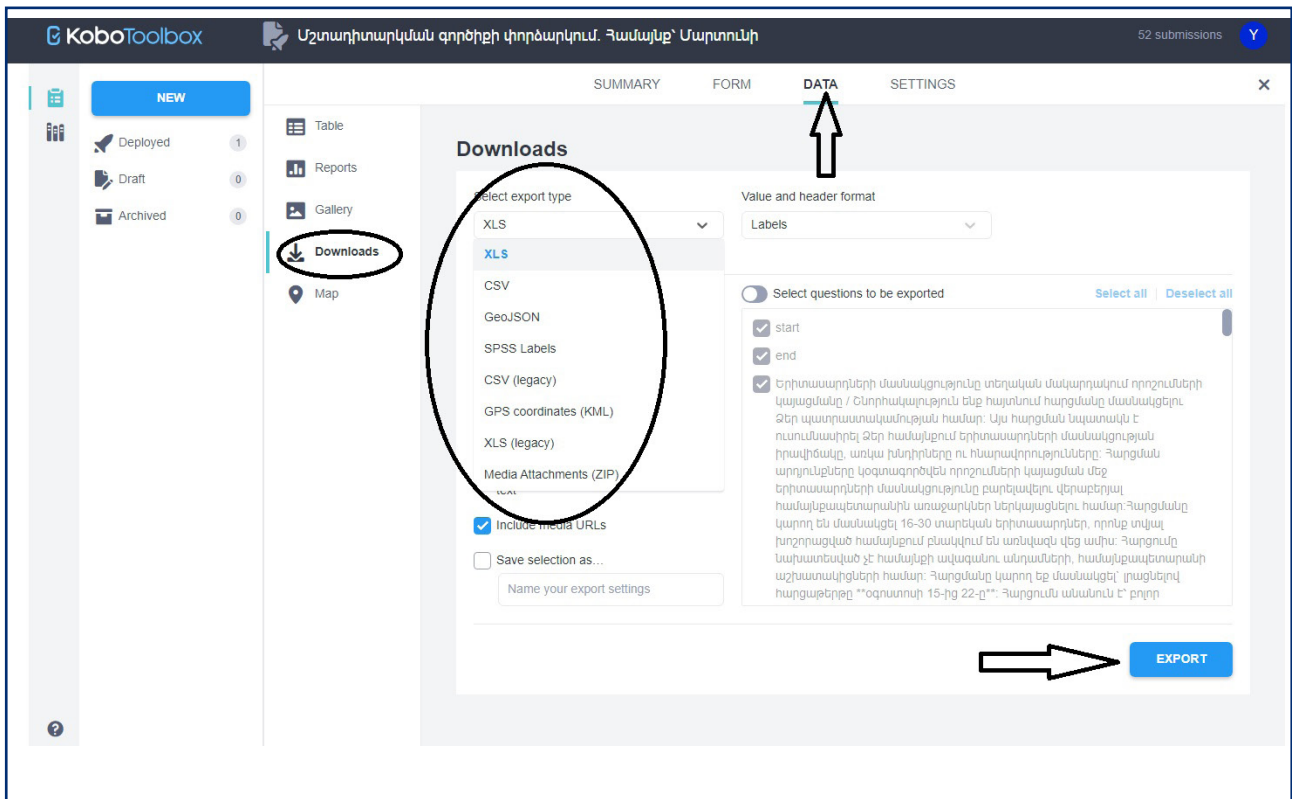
KoboToolbox

Մշտադիտարկման գործիքի փորձարկում. Համայնք՝ Մարտունի

52 submissions

Y

NEW

Deployed 1

Draft 0

Archived 0

SUMMARY FORM DATA SETTINGS

Table

Reports

Gallery

Downloads

Map

Downloads

Select export type

XLS

XLS

CSV

GeoJSON

SPSS Labels

CSV (legacy)

GPS coordinates (KML)

XLS (legacy)

Media Attachments (ZIP)

text

Include media URLs

Save selection as...

Name your export settings

Value and header format

Labels

Select questions to be exported

Select all | Deselect all

start

end

Երիտասարդների մասնակցությունը տեղական մակարդակում որոշումների կայացմանը / Շնորհակալություն ենք հայտնում հարցմանը մասնակցելու Ձեր պատրաստակամության համար: Այս հարցման նպատակն է ուսումնասիրել Ձեր համայնքում երիտասարդների մասնակցության իրավիճակը, առկա խնդիրները ու հնարավորությունները: Հարցման արդյունքները կօգտագործվեն որոշումների կայացման մեջ երիտասարդների մասնակցությունը բարելավելու վերաբերյալ համայնքապետարանին առաջարկներ ներկայացնելու համար:Հարցմանը կարող են մասնակցել 16-30 տարեկան երիտասարդներ, որոնք տվյալ խոշորացված համայնքում բնակվում են առնվազն վեց ամիս: Հարցումը նախատեսված չէ համայնքի ավագանու անդամների, համայնքապետարանի աշխատակիցների համար: Հարցմանը կարող եք մասնակցել՝ լրացնելով հարցաթերթը **օգոստոսի 15-ից 22-ը**: Հարցումն անանուն է՝ բոլոր

EXPORT